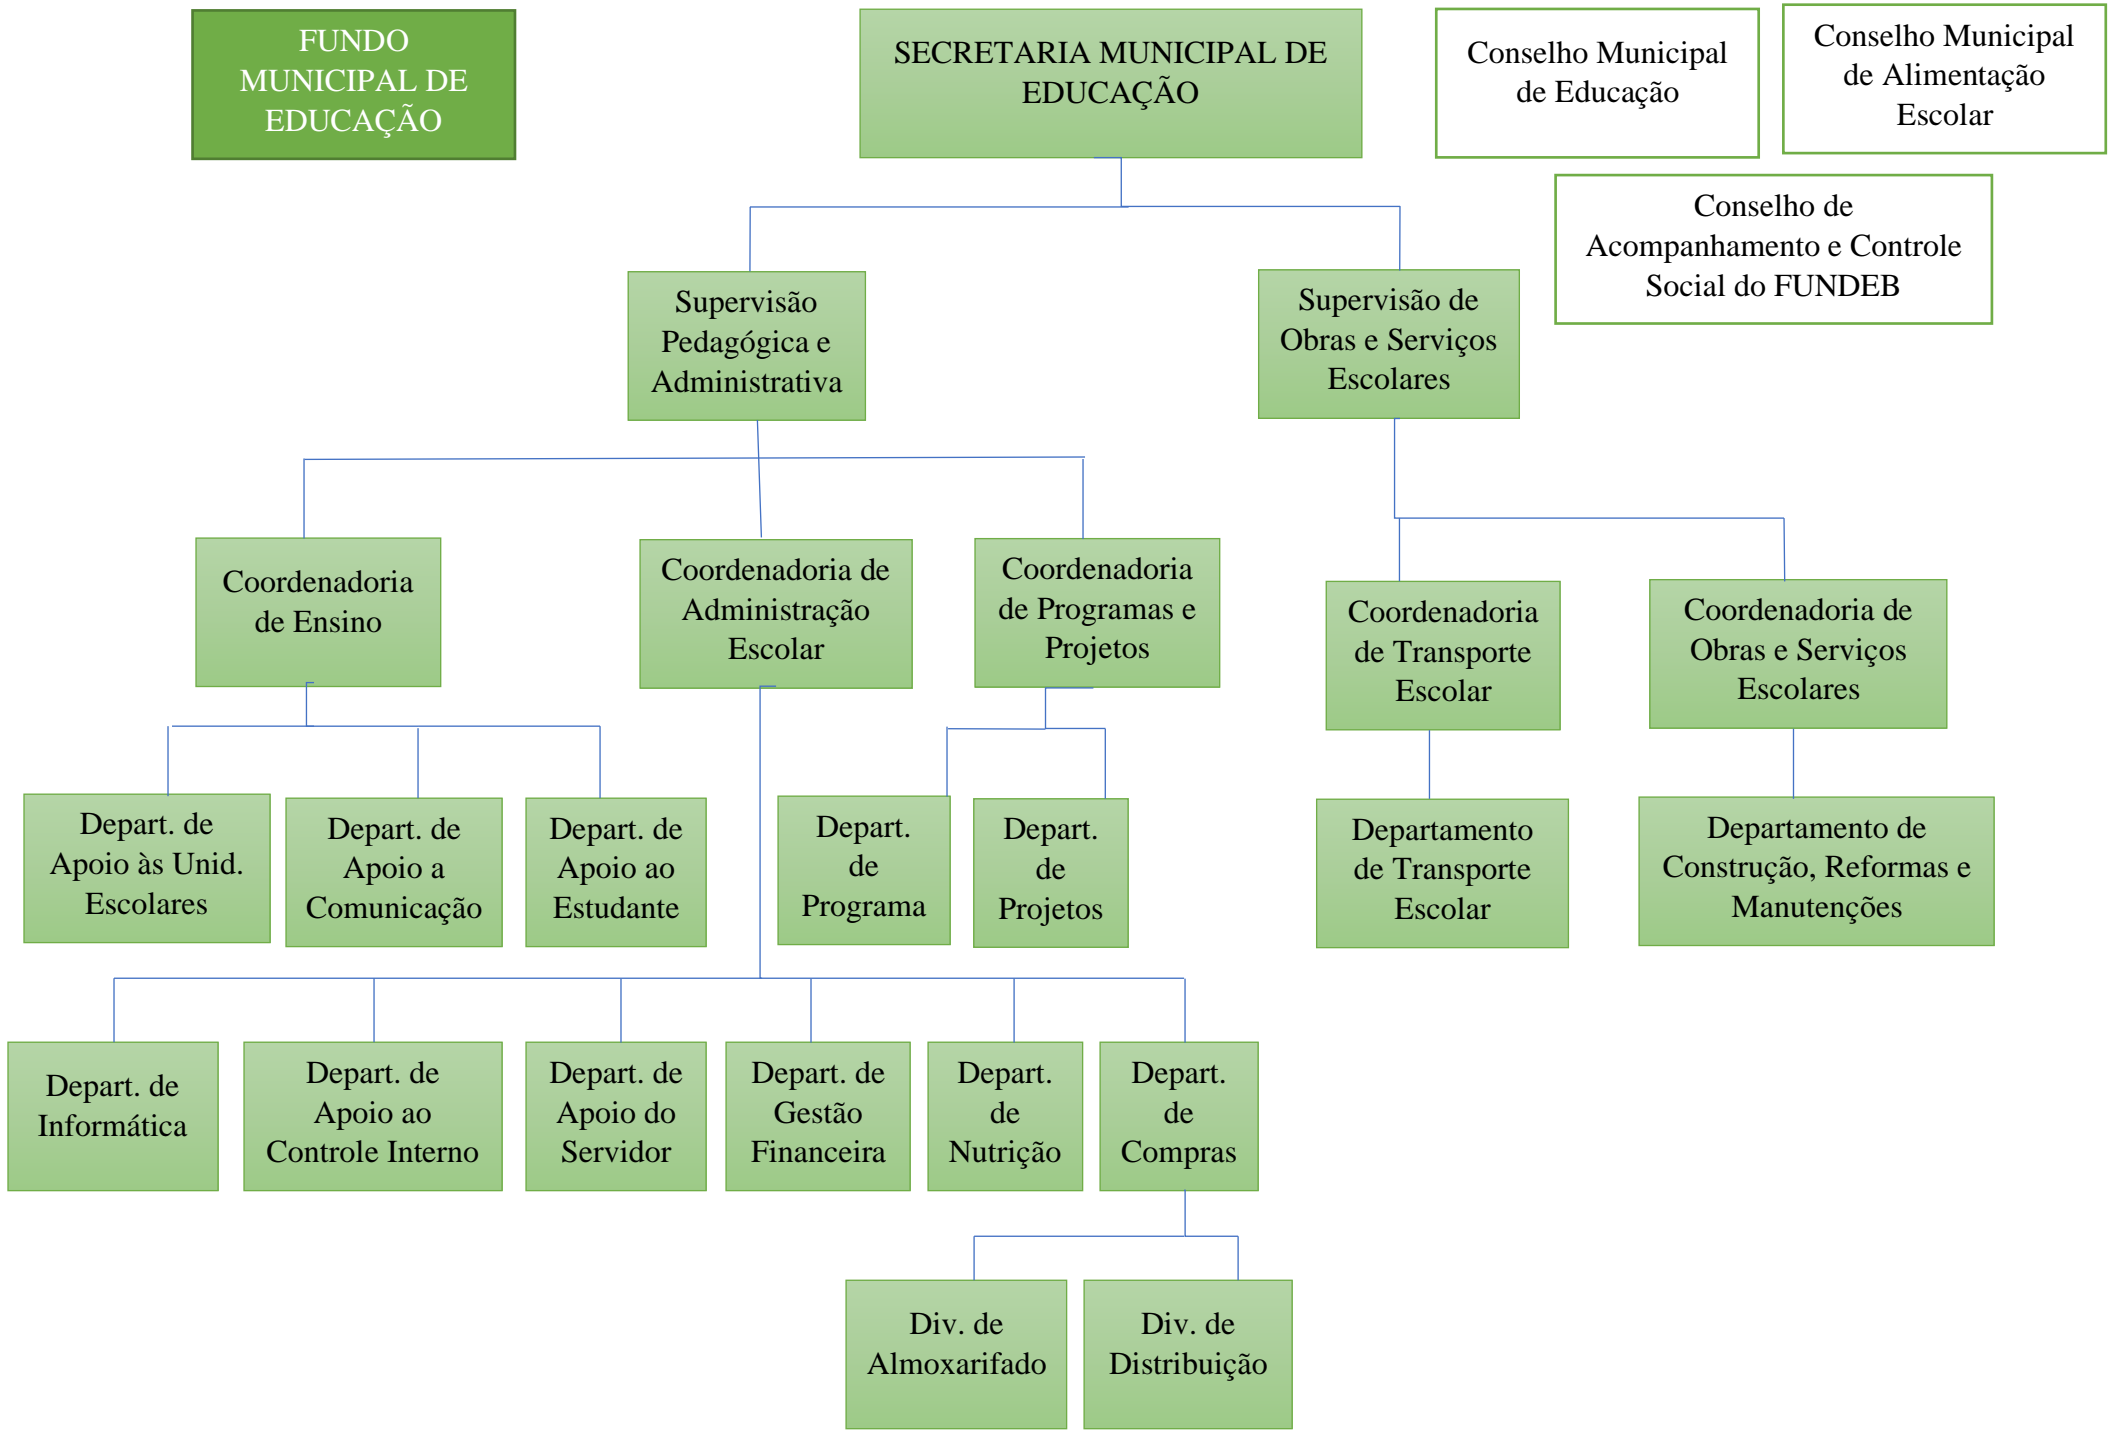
FUNDO MUNICIPAL DE EDUCAÇÃO

SECRETARIA MUNICIPAL DE EDUCAÇÃO

Conselho Municipal de Educação

Conselho Municipal de Alimentação Escolar

Conselho de Acompanhamento e Controle Social do FUNDEB

Supervisão Pedagógica e Administrativa

Supervisão de Obras e Serviços Escolares

Coordenadoria de Ensino

Coordenadoria de Administração Escolar

Coordenadoria de Programas e Projetos

Coordenadoria de Transporte Escolar

Coordenadoria de Obras e Serviços Escolares

Depart. de Apoio às Unid. Escolares

Depart. de Apoio a Comunicação

Depart. de Apoio ao Estudante

Depart. de Programa

Depart. de Projetos

Departamento de Transporte Escolar

Departamento de Construção, Reformas e Manutenções

Depart. de Informática

Depart. de Apoio ao Controle Interno

Depart. de Apoio do Servidor

Depart. de Gestão Financeira

Depart. de Nutrição

Depart. de Compras

Div. de Almoxarifado

Div. de Distribuição